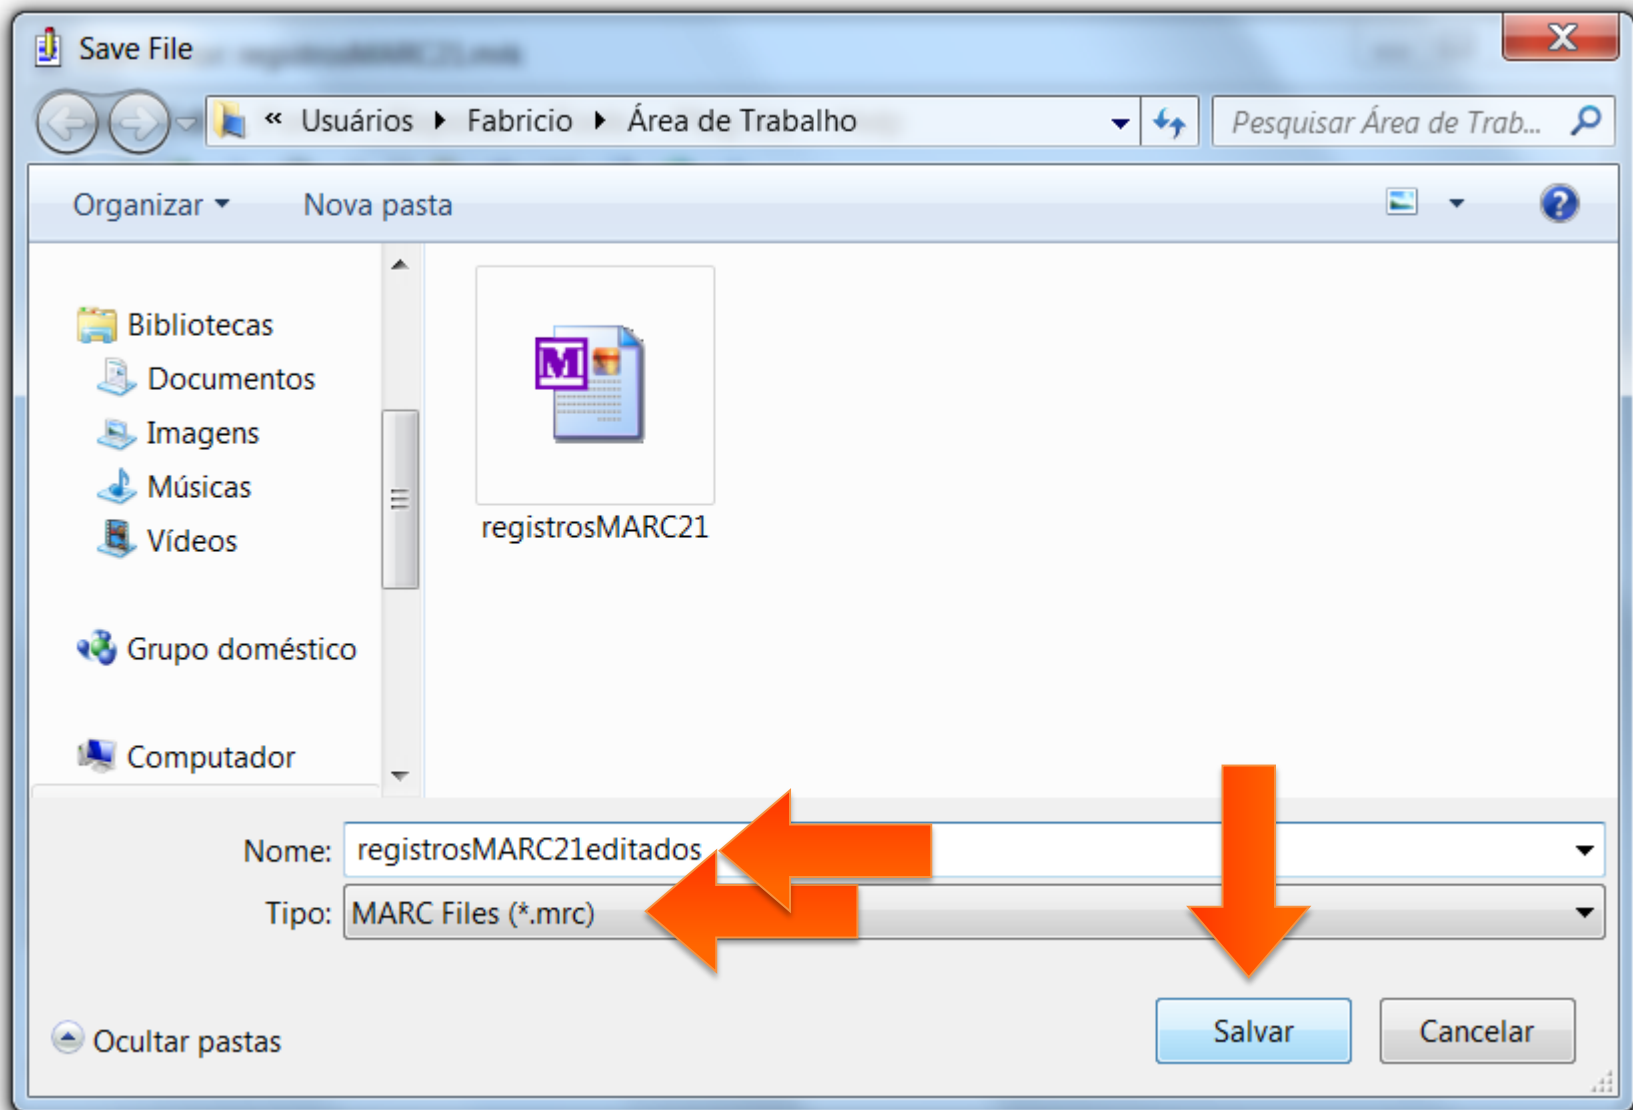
Save File

« Usuários ▸ Fabricio ▸ Área de Trabalho

Pesquisar Área de Trab...

Organizar ▾ Nova pasta

Bibliotecas
Documentos
Imagens
Músicas
Vídeos

Grupo doméstico

Computador

M

registrosMARC21

Nome: registrosMARC21editados

Tipo: MARC Files (*.mrc)

Ocultar pastas

Salvar

Cancelar